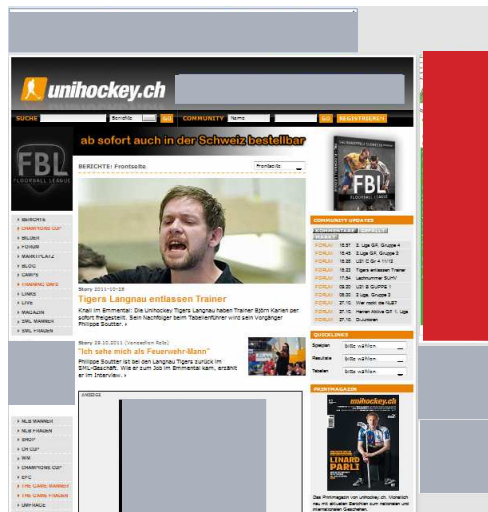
unihockey.ch

SUCHE | Berichte | GO | COMMUNITY | Name | GO | REGISTRIEREN

FBL FLOORBALL LEAGUE

ab sofort auch in der Schweiz bestellbar

BERICHTE: Frontseite | Frontseite

- BERICHTE
- CHAMPIONS CUP
- BILDER
- FORUM
- MARKTPLATZ
- BLOG
- CAMPS
- LINKS
- LIVE
- MAGAZIN
- SML MANAGER
- SML FRAGEN

Story 2011-10-28
Tigers Langnau entlassen Trainer
Knall im Emmental: Die Unihockey Tigers Langnau haben Trainer Björn Karlen per sofort freigestellt. Sein Nachfolger beim Tabellenführer wird sein Vorgänger Philippe Soutter. »

Story 28.10.2011 (Vorausschau Rota)
"Ich sehe mich als Feuerwehr-Mann"
Philippe Soutter ist bei den Langnau Tigers zurück im SML-Geschäft. Wie er zum Job im Emmental kam, erzählt er im Interview. »

ANZEIGE

- NLB MANNER
- NLB FRAUEN
- SHOP
- CH CUP
- WM
- CHAMPIONS CUP
- EFC
- 1 FC GAME MANNER
- 1 FC GAME FRAUEN
- UNIHOCKEY

FBL FLOORBALL LEAGUE

COMMUNITY UPDATES

| FORUM | 18:57 | 2. Liga GF, Gruppe 4 |
|---|---|---|
| FORUM | 18:46 | 2. Liga GF, Gruppe 2 |
| FORUM | 18:38 | U21 C Gr 4 11/12 |
| FORUM | 18:33 | Tigers entlassen Trainer |
| FORUM | 17:54 | Leuchtturmer SUHV |
| FORUM | 09:20 | U21 B GRUPPE 1 |
| FORUM | 08:30 | 2. Liga, Gruppe 3 |
| FORUM | 27.10. | Wer macht die NLB? |
| FORUM | 27.10. | Herren Aktive GF 1. Liga |
| FORUM | 27.10. | Dutchtaler |

QUICKLINKS
Spielplan | bitte wählen
Resultate | bitte wählen
Tabellen | bitte wählen

PRINTMAGAZIN
unihockey.ch
LINARD PARLI
Das Printmagazin von unihockey.ch. Vorerst mit aktuellen Berichten zum nationalen und internationalen Geschehen.